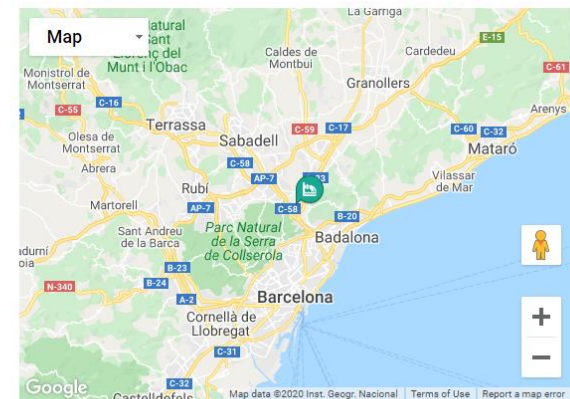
Map

Natural
Sant
Llorenç del
Munt i l'Obac

La Garriga

Caldes de
Montbui

Cardedeu

E-15

C-61

Monistrol de
Montserrat

C-16

Granollers

C-55

Arenys

Terrassa

Sabadell

C-59

C-17

C-60

C-32

Olesa de
Montserrat

C-58

Mataró

Abrera

C-33

Rubí

AP-7

Vilassar
de Mar

Martorell

AP-7

C-58

B-20

Sant Andreu
de la Barca

Parc Natural
de la Serra
de Collserola

Badalona

adurní
noia

B-23

N-340

B-24

A-2

Barcelona

Cornellà de
Llobregat

+

−

C-31

Google

C-32

Castelldefels

Map data ©2020 Inst. Geogr. Nacional

Terms of Use

Report a map error